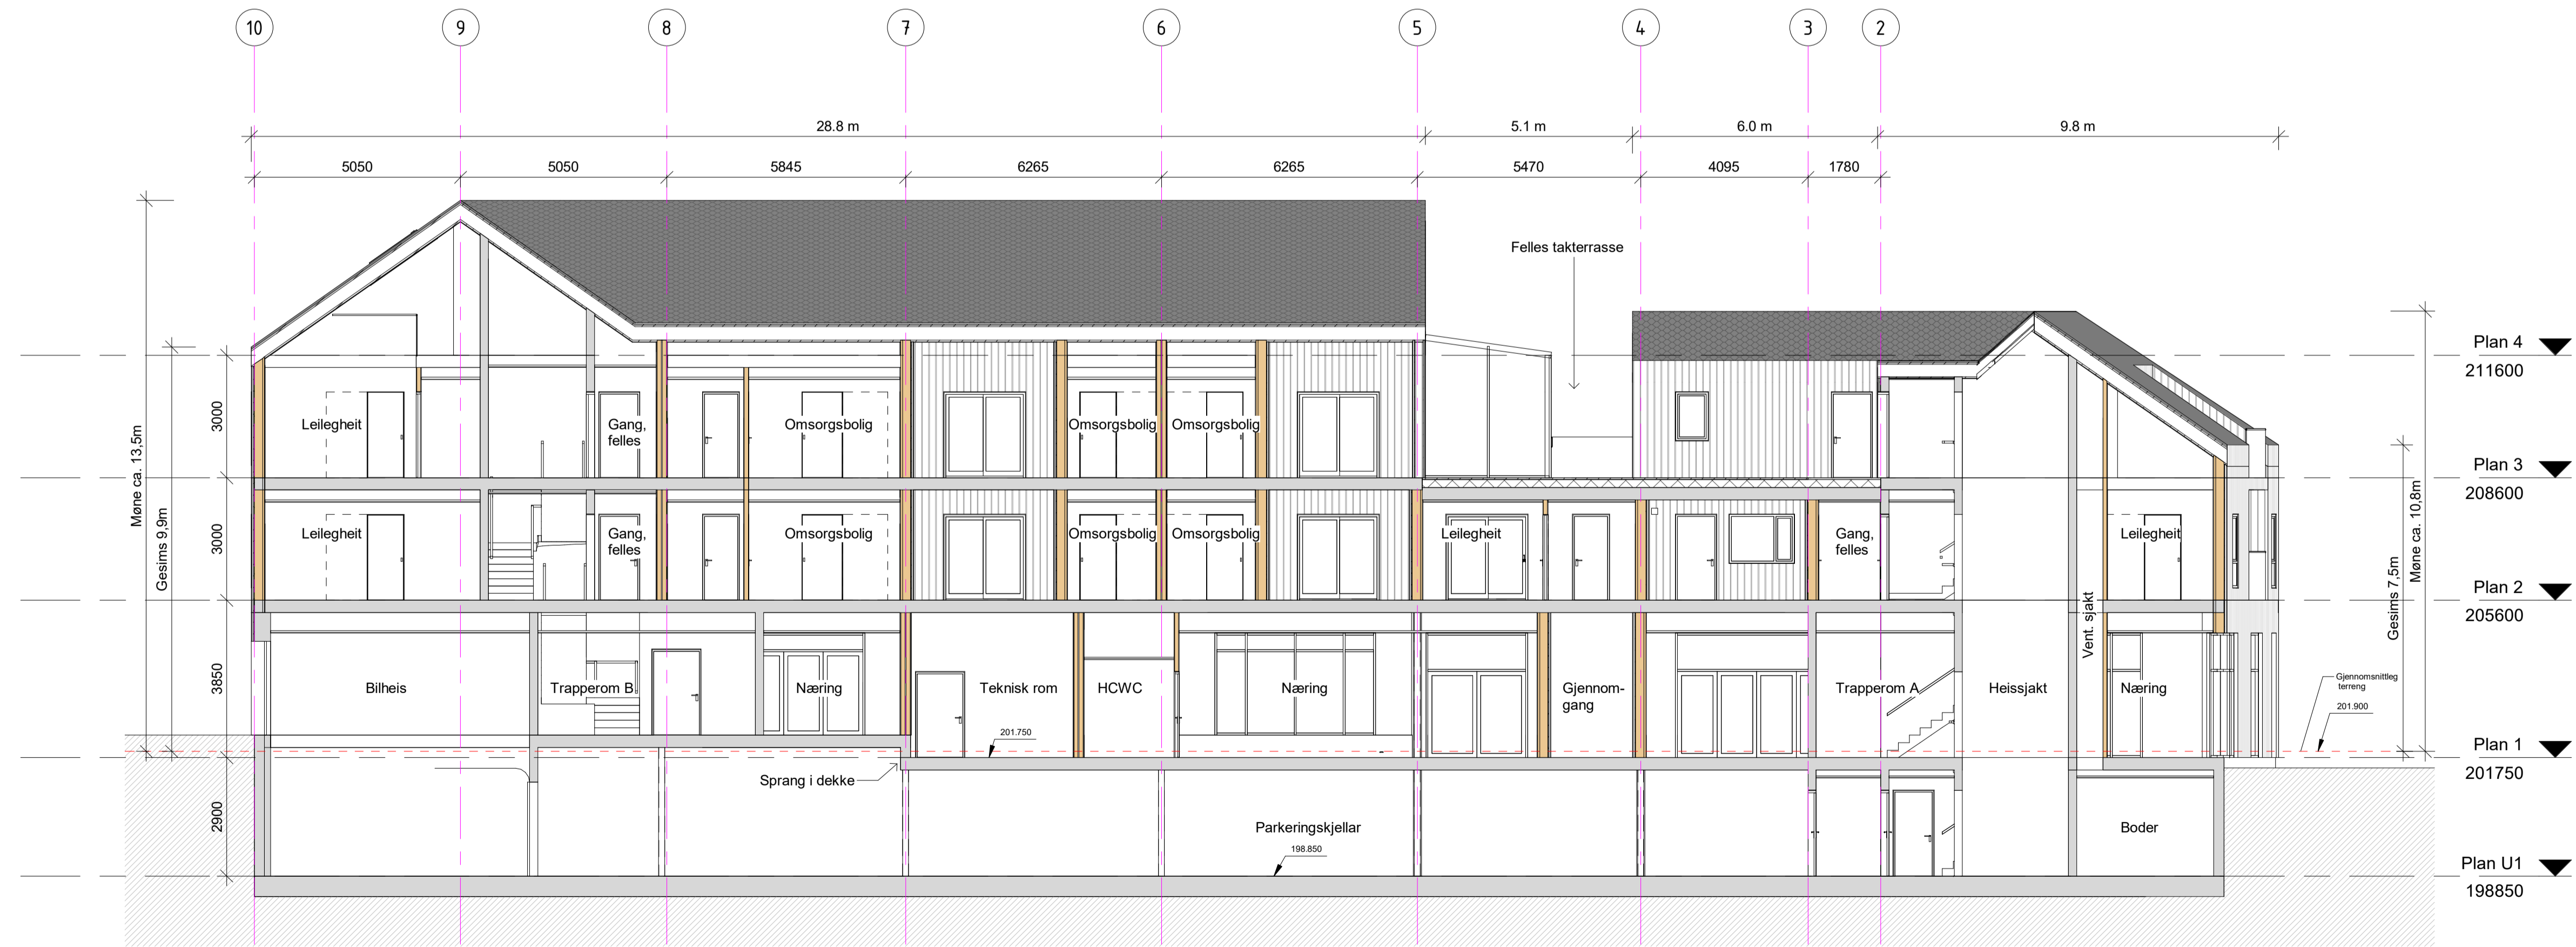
10 9 8 7 6 5 4 3 2

28.8 m
5.1 m
6.0 m
9.8 m

5050 5050 5845 6265 6265 5470 4095 1780

Felles takterrasse

Møne ca. 13,5m
Gesims 9,9m

3000
3000
3850
2900

Leilegheit
Gang, felles
Omsorgsbolig
Omsorgsbolig
Omsorgsbolig

Leilegheit
Gang, felles
Omsorgsbolig
Omsorgsbolig
Omsorgsbolig
Leilegheit
Gang, felles
Leilegheit

Bilheis
Trapperom B
Næring
Teknisk rom
HCWC
Næring
Gjennomgang
Trapperom A
Heissjakt
Vent. sjakt
Næring

201.750
Sprang i dekke
Parkeringskjellar
198.850
Boder

Gjennomsnittleg terreng
201.900

Gesims 7,5m
Møne ca. 10,8m

Plan 4
211600
Plan 3
208600
Plan 2
205600
Plan 1
201750
Plan U1
198850